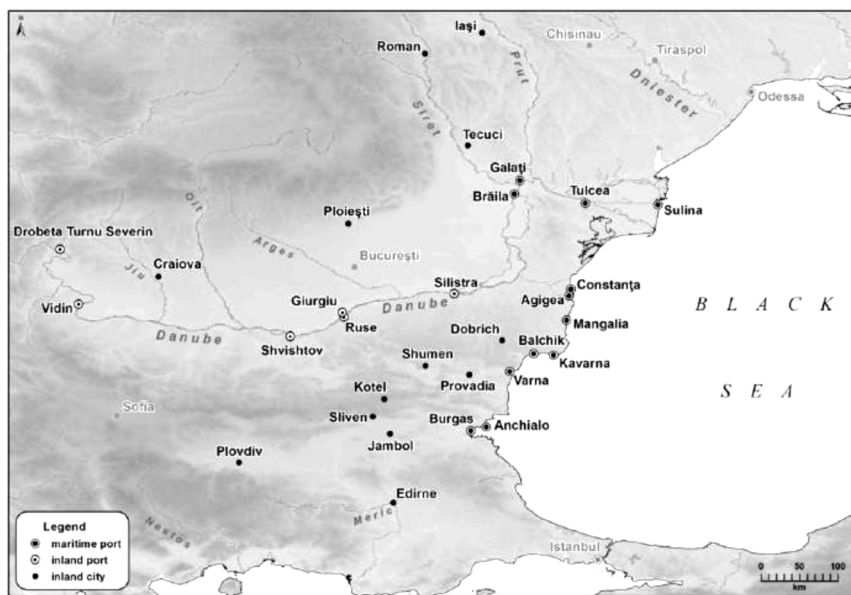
N

Iaşi
Chisinau
Tiraspol
Roman
Prut
Dniester
Odessa
Siret
Tecuci
Galaţi
Brăila
Tulcea
Sulina
Olt
Ploieşti
Argeş
Drobeta Turnu Severin
Bucureşti
Jiu
Craiova
Silistra
Constanţa
Giurgiu
Danube
Agigea
Vidin
Ruse
B L A C K
Mangalia
Danube
Dobrich
Shvishtov
Balchik
Shumen
Kavarna
Provadia
Varna
Kotel
S E A
Sofia
Sliven
Burgas
Anchialo
Jambol
Plovdiv
Edirne
Nestos
Meric
Legend
maritime port
inland port
inland city
Istanbul
0 50 100
km